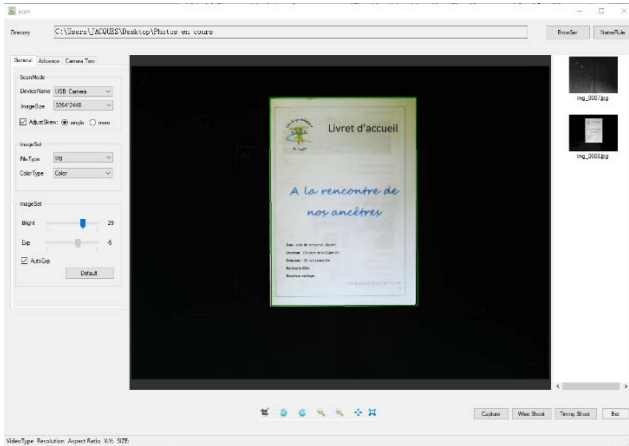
scan

Directory C:\Users\ACGUES\Desktop\Photos en cours

Browser

NameRule

General Advance Camera Two

ScanMode

DeviceName USB Camera

ImageSize 3264*2448

AdjustSkew: single more

ImageSet

FileType jpg

ColorType Color

ImageSet

Bright 29

Exp -5

AutoExp

Default

Livret d'accueil

A la rencontre de nos ancêtres

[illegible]

img_0007.jpg

img_0008.jpg

Capture

Wise Shoot

Timing Shoot

Exit

VideoType Resolution Aspect Ratio X,Y: SIZE: